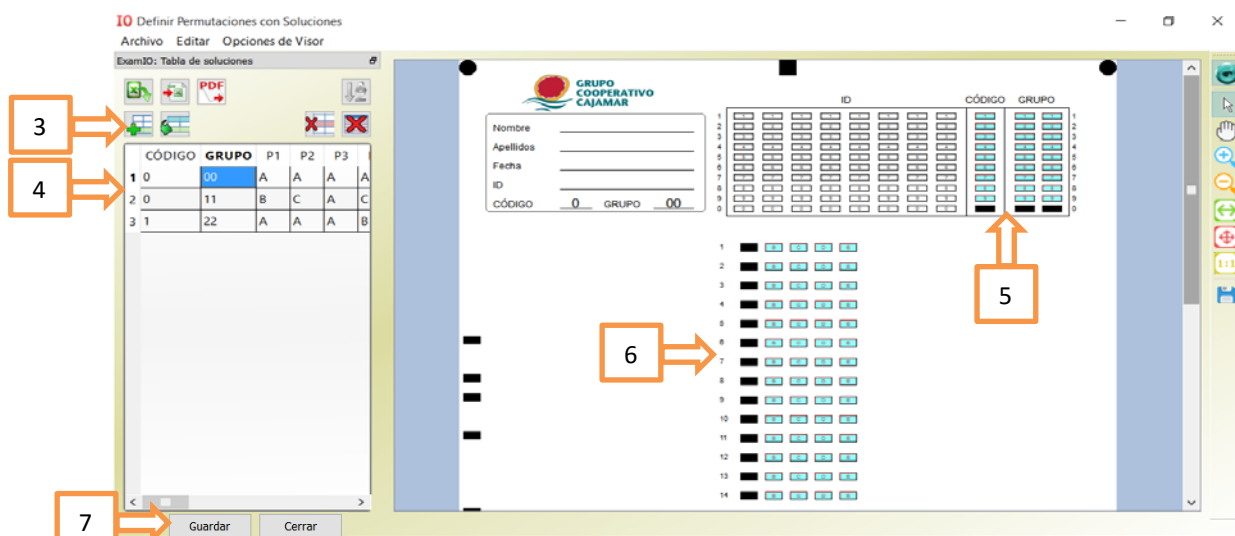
IO Definir Permutaciones con Soluciones

Archivo Editar Opciones de Visor

ExamIO: Tabla de soluciones

PDF

3

4

| | CÓDIGO | GRUPO | P1 | P2 | P3 |
|---|---|---|---|---|---|
| 1 | 0 | 00 | A | A | A |
| 2 | 0 | 11 | B | C | A |
| 3 | 1 | 22 | A | A | A |

GRUPO COOPERATIVO CAJAMAR

Nombre

Apellidos

Fecha

ID

CÓDIGO 0 GRUPO 00

ID

CÓDIGO

GRUPO

1 2 3 4 5 6 7 8 9 0

5

6

1 2 3 4 5 6 7 8 9 10 11 12 13 14

7

Guardar

Cerrar